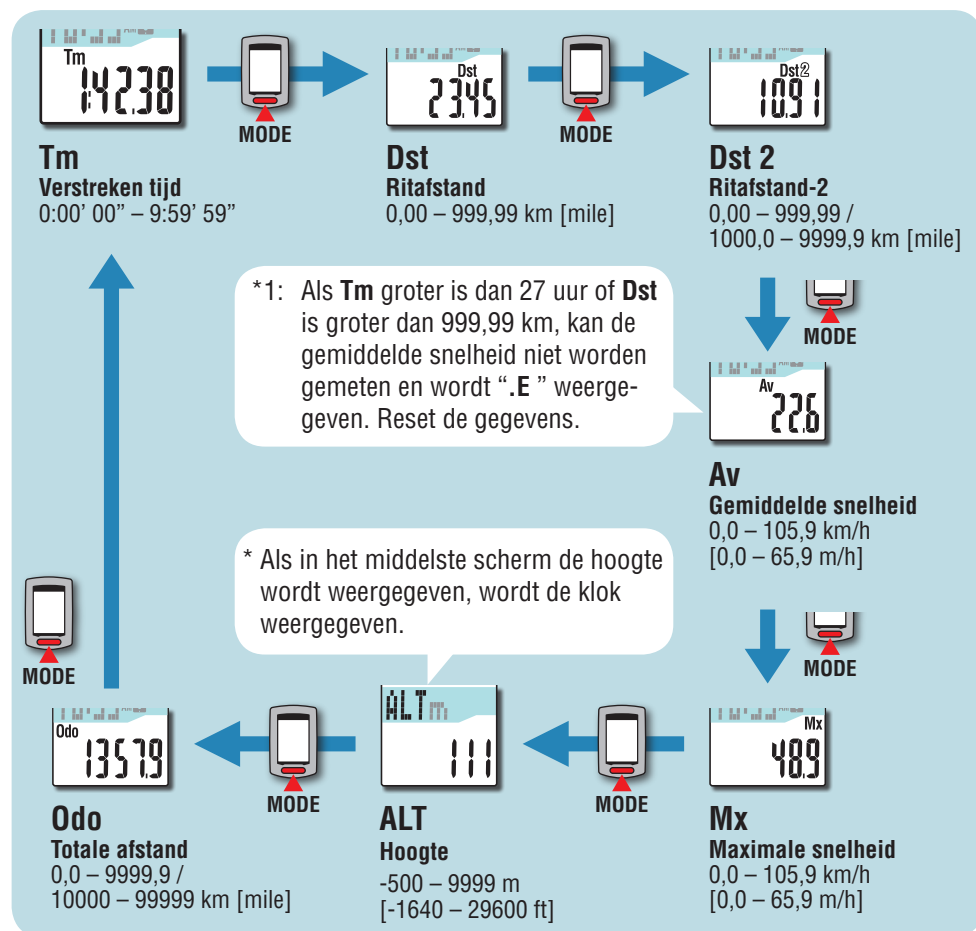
Tm
1:42.38

MODE

Dst
23.45

MODE

Dst2
10.91

Tm
Verstreken tijd
0:00' 00" – 9:59' 59"

Dst
Ritafstand
0,00 – 999,99 km [mile]

Dst 2
Ritafstand-2
0,00 – 999,99 /
1000,0 – 9999,9 km [mile]

*1: Als **Tm** groter is dan 27 uur of **Dst** is groter dan 999,99 km, kan de gemiddelde snelheid niet worden gemeten en wordt "**.E** " weergegeven. Reset de gegevens.

MODE

Av
22.6

Av
Gemiddelde snelheid
0,0 – 105,9 km/h
[0,0 – 65,9 m/h]

* Als in het middelste scherm de hoogte wordt weergegeven, wordt de klok weergegeven.

MODE

MODE

Odo
1357.9

MODE

ALT m
111

MODE

Mx
48.9

Odo
Totale afstand
0,0 – 9999,9 /
10000 – 99999 km [mile]

ALT
Hoogte
-500 – 9999 m
[-1640 – 29600 ft]

Mx
Maximale snelheid
0,0 – 105,9 km/h
[0,0 – 65,9 m/h]